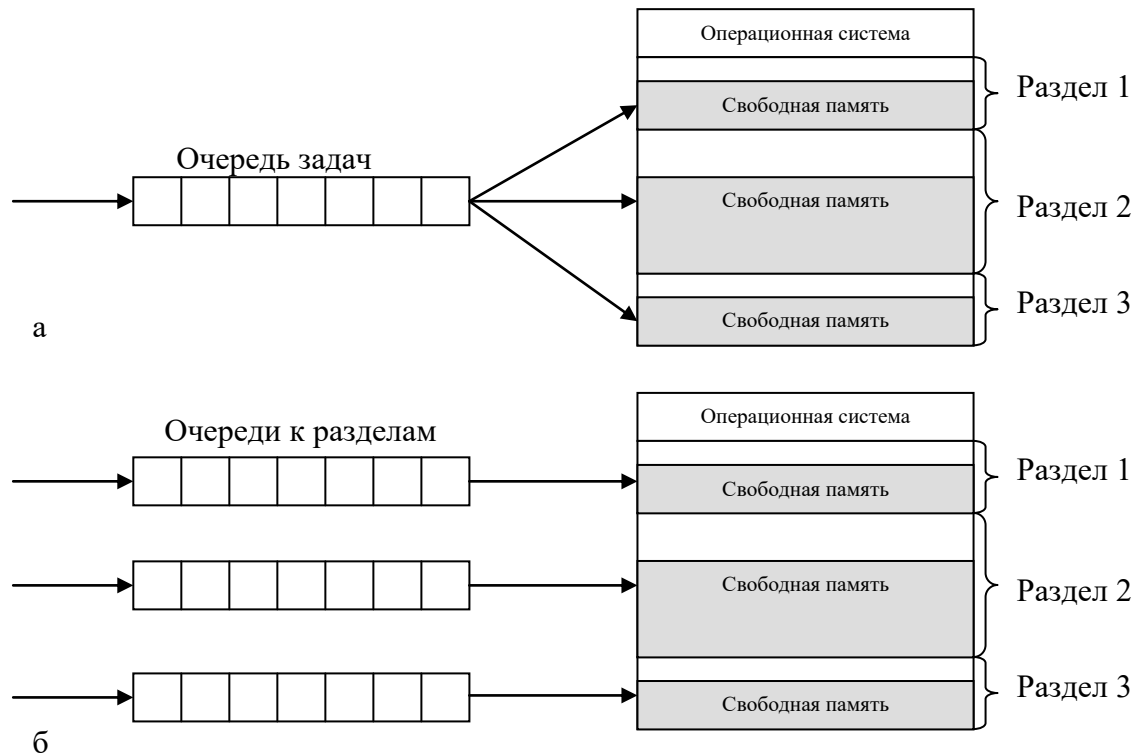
Очередь задач

Операционная система

Свободная память

Раздел 1

Свободная память

Раздел 2

Свободная память

Раздел 3

а

Очереди к разделам

Операционная система

Свободная память

Раздел 1

Свободная память

Раздел 2

Свободная память

Раздел 3

б